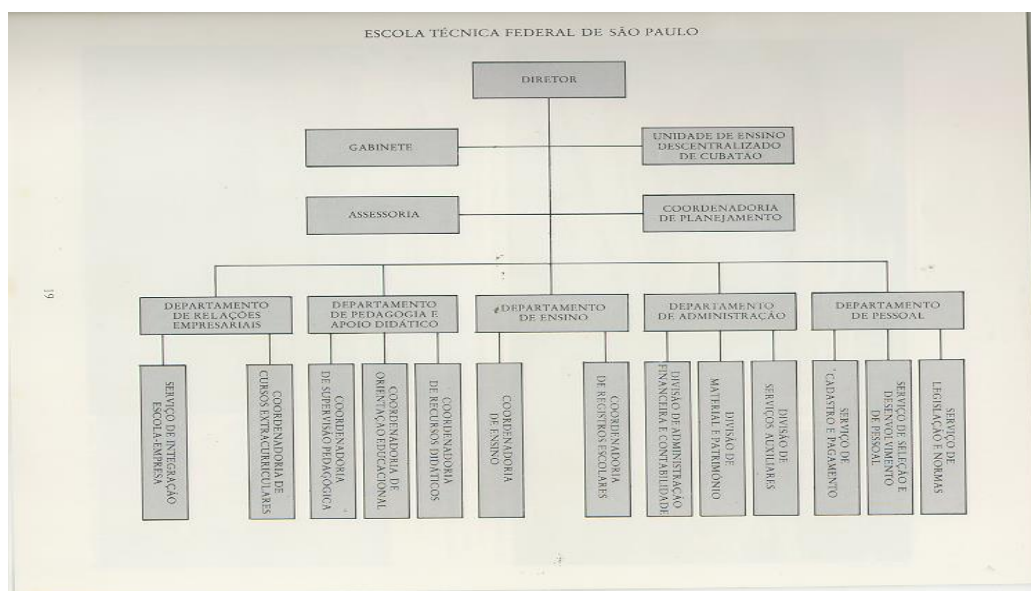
ESCOLA TÉCNICA FEDERAL DE SÃO PAULO

DIRETOR

GABINETE

UNIDADE DE ENSINO DESCENTRALIZADO DE CUBATÃO

ASSESSORIA

COORDENADORIA DE PLANEJAMENTO

19

DEPARTAMENTO DE RELAÇÕES EMPRESARIAIS

DEPARTAMENTO DE PEDAGOGIA E APOIO DIDÁTICO

DEPARTAMENTO DE ENSINO

DEPARTAMENTO DE ADMINISTRAÇÃO

DEPARTAMENTO DE PESSOAL

SERVIÇO DE INTEGRAÇÃO ESCOLA-EMPRESA

COORDENADORIA DE CURSOS EXTRACURRICULARES

COORDENADORIA DE SUPERVISÃO PEDAGÓGICA

COORDENADORIA DE ORIENTAÇÃO EDUCACIONAL

COORDENADORIA DE RECURSOS DIDÁTICOS

COORDENADORIA DE ENSINO

COORDENADORIA DE REGISTROS ESCOLARES

DIVISÃO DE ADMINISTRAÇÃO FINANCEIRA E CONTABILIDADE

DIVISÃO DE MATERIAL E PATRIMÔNIO

DIVISÃO DE SERVIÇOS AUXILIARES

SERVIÇO DE CADASTRO E PAGAMENTO

SERVIÇO DE SELEÇÃO E DESENVOLVIMENTO DE PESSOAL

SERVIÇO DE LEGISLAÇÃO E NORMAS